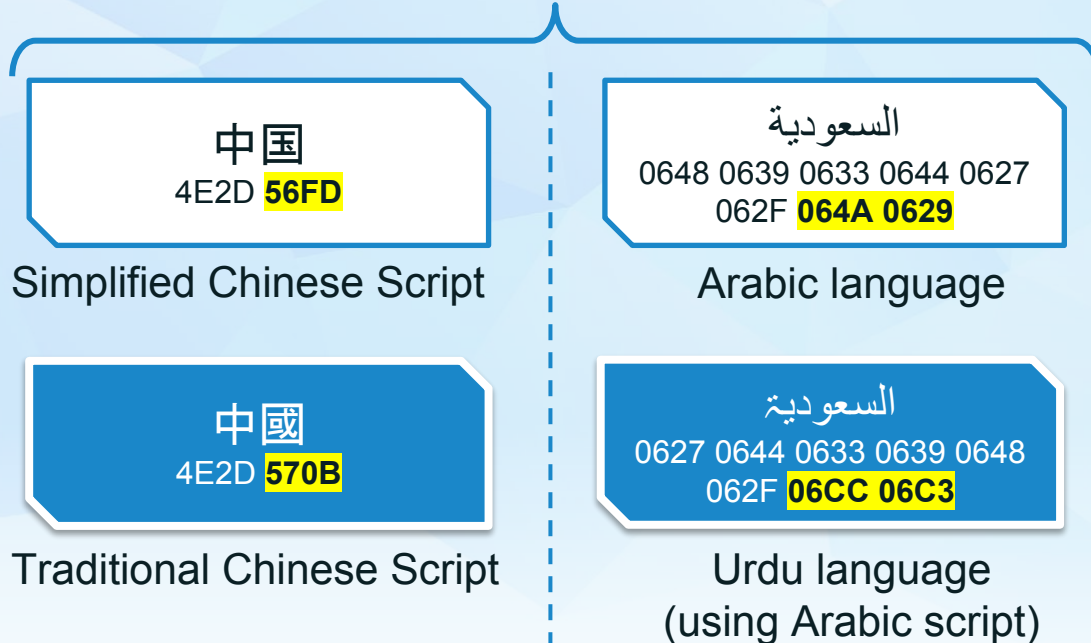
中国
4E2D 56FD

Simplified Chinese Script

السعودية
0648 0639 0633 0644 0627 062F 064A 0629

Arabic language

中國
4E2D 570B

Traditional Chinese Script

السعودیۃ
0627 0644 0633 0639 0648 062F 06CC 06C3

Urdu language (using Arabic script)